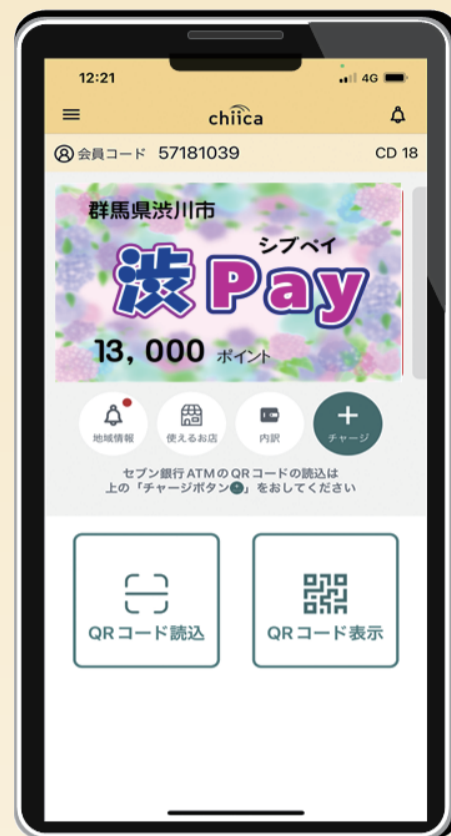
12:21
4G

chiica

会員コード 57181039
CD 18

群馬県渋川市
シブペイ
渋Pay
13,000 ポイント

地域情報
使えるお店
内訳
チャージ

セブン銀行ATMのQRコードの読込は
上の「チャージボタン+」をおしてください

QRコード読込
QRコード表示